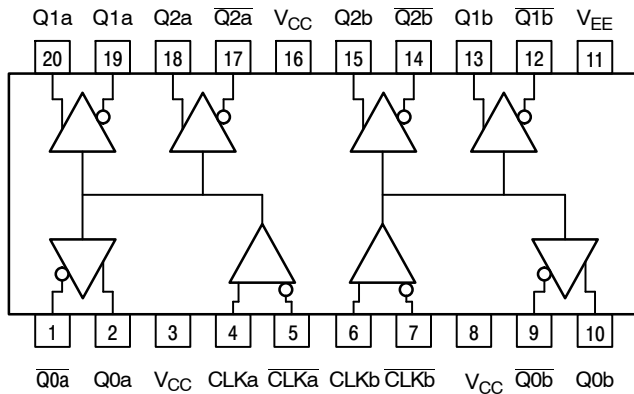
Q1a Q1a Q2a $\overline{Q2a}$ $V_{CC}$ Q2b $\overline{Q2b}$ Q1b $\overline{Q1b}$ $V_{EE}$

20 19 18 17 16 15 14 13 12 11

1 2 3 4 5 6 7 8 9 10

$\overline{Q0a}$ Q0a $V_{CC}$ CLKa $\overline{CLKa}$ CLKb $\overline{CLKb}$ $V_{CC}$ $\overline{Q0b}$ Q0b